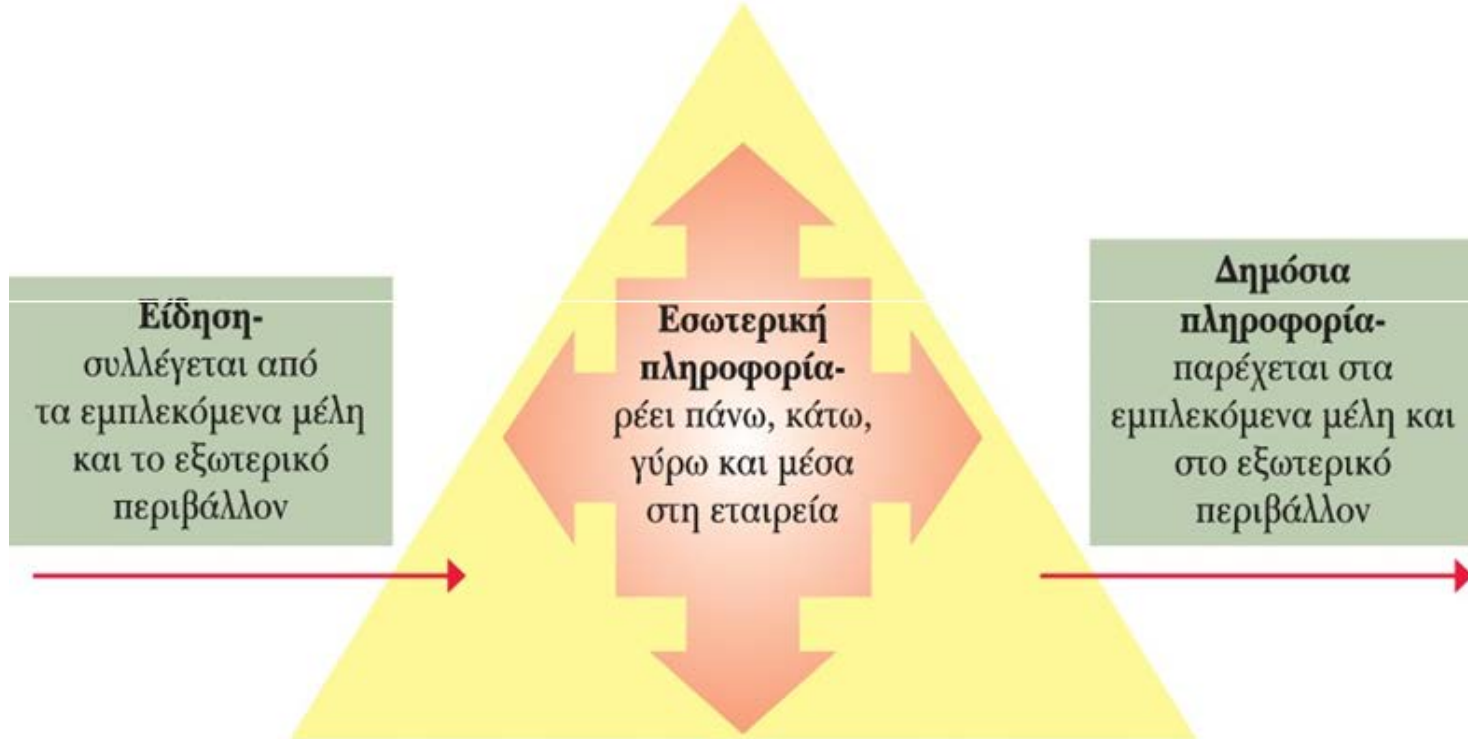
Είδηση-
συλλέγεται από τα εμπλεκόμενα μέλη και το εξωτερικό περιβάλλον

Εσωτερική πληροφορία-
ρέει πάνω, κάτω, γύρω και μέσα στη εταιρεία

Δημόσια πληροφορία-
παρέχεται στα εμπλεκόμενα μέλη και στο εξωτερικό περιβάλλον